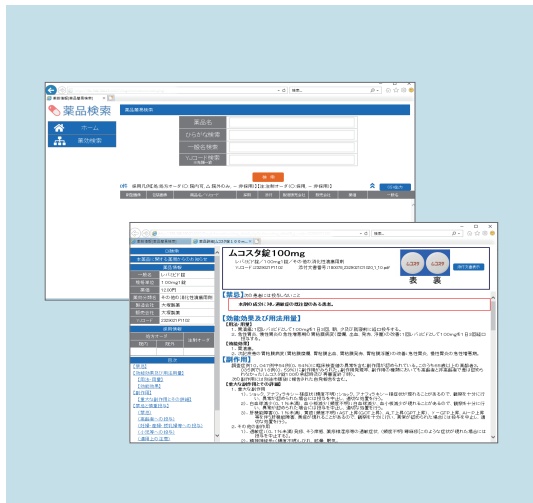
薬品検索

ホーム

薬効検索

薬品検索条件

薬品名

ひらがな検索

一般名検索

YJコード検索

検索

ムコスタ錠100mg

レバミピド錠

YJコード:2329021F1102

ムコスタ

表 裏

【禁忌】

【効能効果及び用法用量】

【副作用】

基本情報

一般名 レバミピド錠

規格単位 100mg1錠

薬価 12.90円

製造会社 大塚製薬

販売会社 大塚製薬

YJコード 2329021F1102

目次

【禁忌】

【効能効果及び用法用量】

【副作用】